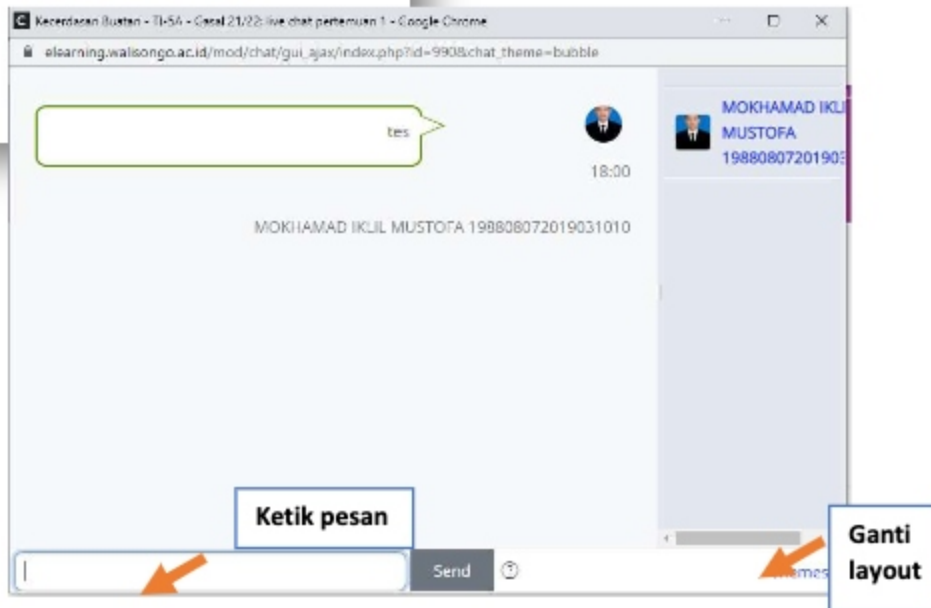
Kecerdasan Buatan - TI-5A - Gasal 21/22: live chat pertemuan 1 - Google Chrome

elearning.walisongo.ac.id/mod/chat/gui_ajax/index.php?id=990&chat_theme=bubble

tes

18:00

MOKHAMAD IKLIL MUSTOFA 198808072019031010

MOKHAMAD IKLI MUSTOFA 19880807201903

Ketik pesan

Send

Themes

Ganti layout